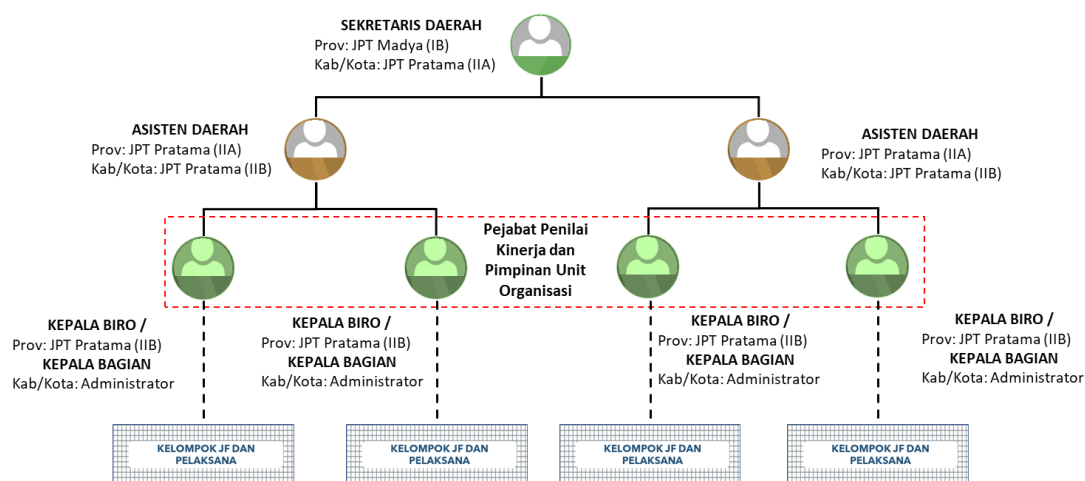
SEKRETARIS DAERAH
Prov: JPT Madya (IB)
Kab/Kota: JPT Pratama (IIA)

ASISTEN DAERAH
Prov: JPT Pratama (IIA)
Kab/Kota: JPT Pratama (IIB)

ASISTEN DAERAH
Prov: JPT Pratama (IIA)
Kab/Kota: JPT Pratama (IIB)

Pejabat Penilai Kinerja dan Pimpinan Unit Organisasi

KEPALA BIRO /
Prov: JPT Pratama (IIB)
KEPALA BAGIAN
Kab/Kota: Administrator

KEPALA BIRO /
Prov: JPT Pratama (IIB)
KEPALA BAGIAN
Kab/Kota: Administrator

KEPALA BIRO /
Prov: JPT Pratama (IIB)
KEPALA BAGIAN
Kab/Kota: Administrator

KEPALA BIRO /
Prov: JPT Pratama (IIB)
KEPALA BAGIAN
Kab/Kota: Administrator

KELOMPOK JF DAN PELAKSANA

KELOMPOK JF DAN PELAKSANA

KELOMPOK JF DAN PELAKSANA

KELOMPOK JF DAN PELAKSANA